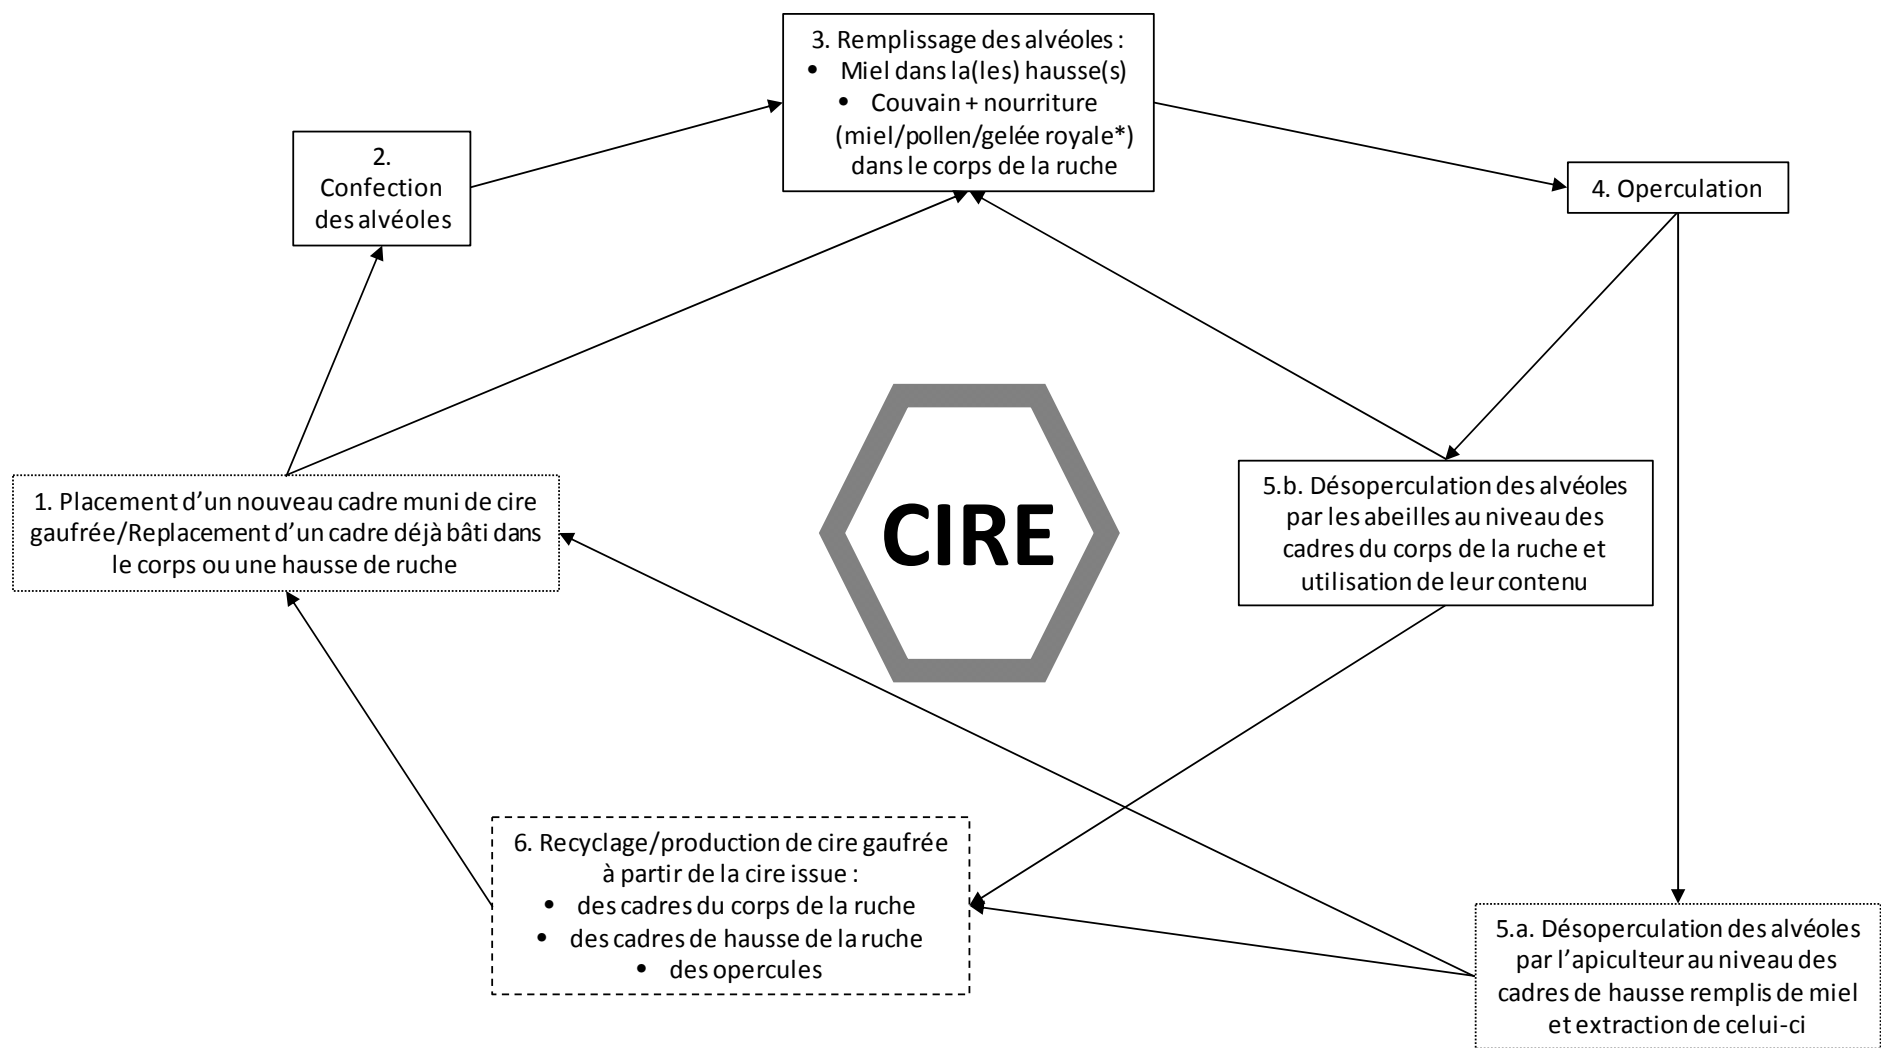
3. Remplissage des alvéoles :
- Miel dans la(les) hausse(s)
- Couvain + nourriture (miel/pollen/gelée royale*) dans le corps de la ruche

2. Confection des alvéoles

4. Operculation

CIRE

1. Placement d'un nouveau cadre muni de cire gaufrée/Replacement d'un cadre déjà bâti dans le corps ou une hausse de ruche

5.b. Désoperculation des alvéoles par les abeilles au niveau des cadres du corps de la ruche et utilisation de leur contenu

6. Recyclage/production de cire gaufrée à partir de la cire issue :
- des cadres du corps de la ruche
- des cadres de hausse de la ruche
- des opercules

5.a. Désoperculation des alvéoles par l'apiculteur au niveau des cadres de hausse remplis de miel et extraction de celui-ci